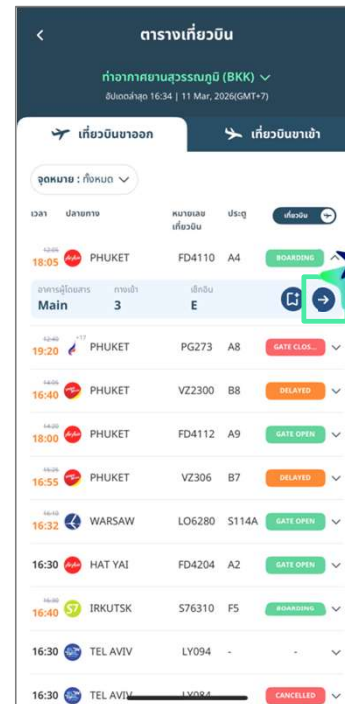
ตารางเที่ยวบิน

ท่าอากาศยานสุวรรณภูมิ (BKK)
อัปเดตล่าสุด 16:34 | 11 Mar, 2026(GMT+7)

เที่ยวบินขาออก
เที่ยวบินขาเข้า

จุดหมาย : ทั้งหมด

| เวลา | ปลายทาง | หมายเลขเที่ยวบิน | ประตู | เที่ยวบิน |
|---|---|---|---|---|
| 12:05 18:05 | PHUKET | FD4110 | A4 | BOARDING |
| 12:40 +1? 19:20 | PHUKET | PG273 | A8 | GATE CLOS... |
| 14:00 16:40 | PHUKET | VZ2300 | B8 | DELAYED |
| 14:20 18:00 | PHUKET | FD4112 | A9 | GATE OPEN |
| 14:20 16:55 | PHUKET | VZ306 | B7 | DELAYED |
| 16:10 16:32 | WARSAW | LO6280 | S114A | GATE OPEN |
| 16:30 | HAT YAI | FD4204 | A2 | GATE OPEN |
| 16:00 16:40 | IRKUTSK | S76310 | F5 | BOARDING |
| 16:30 | TEL AVIV | LY094 | - | - |
| 16:30 | TEL AVIV | LY084 | - | CANCELLED |

อาคารผู้โดยสาร
Main
ทางเข้า
3
เช็คอิน
E